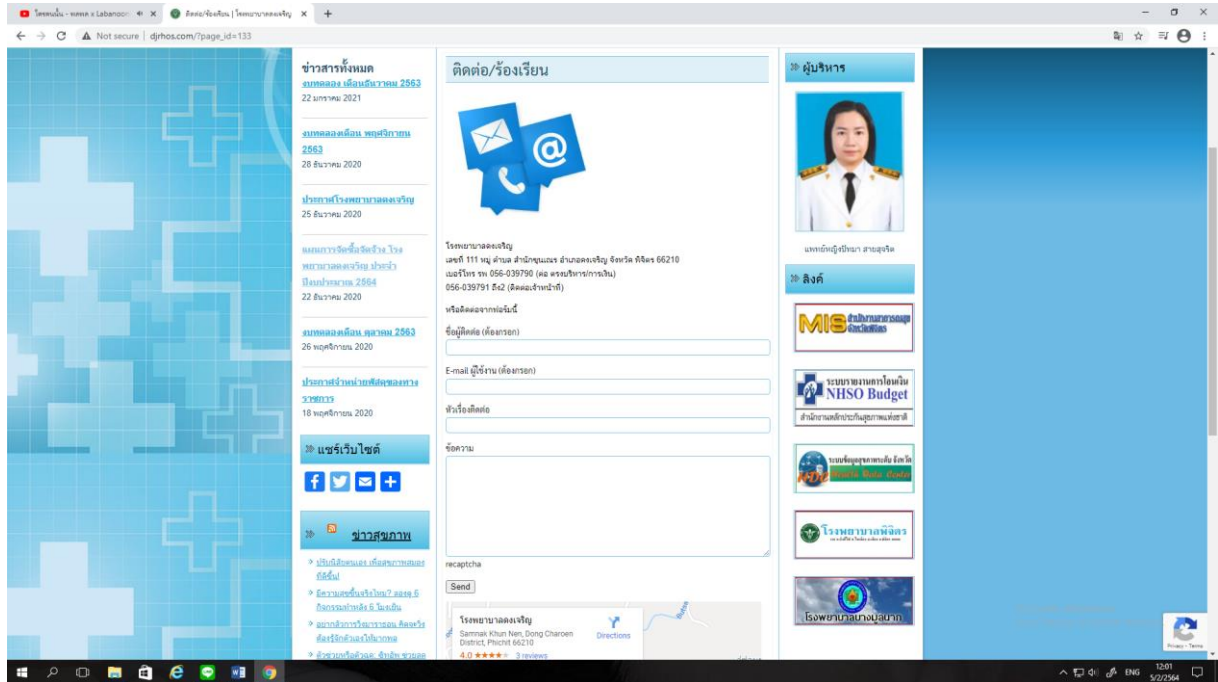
ไลฟ์สด - ลงทุน x Labanoon | ติดต่อ/ร้องเรียน | โรงพยาบาลดงเจริญ

Not secure | djrhos.com/?page_id=133

ข่าวสารทั้งหมด

งบทดลอง เดือนธันวาคม 2563
22 มกราคม 2021

งบทดลองเดือน พฤศจิกายน 2563
28 ธันวาคม 2020

ประกาศโรงพยาบาลดงเจริญ
25 ธันวาคม 2020

แผนการจัดซื้อจัดจ้าง โรงพยาบาลดงเจริญ ประจำปีงบประมาณ 2564
22 ธันวาคม 2020

งบทดลองเดือน ตุลาคม 2563
26 พฤศจิกายน 2020

ประกาศจำหน่ายพัสดุของทางราชการ
18 พฤศจิกายน 2020

» แชร์เว็บไซต์

» ข่าวสุขภาพ

» ปรับนิสัยตนเอง เพื่อสุขภาพสมองที่ดีขึ้น!

» มีความสุขขึ้นจริงไหม? ลองดู 6 กิจกรรมท่าหลัง 6 โมงเย็น

» อยากสำการวิ่งมาราธอน คิดจะวิ่งต้องรู้จักตัวเองให้มากพอ

» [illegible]

ติดต่อ/ร้องเรียน

โรงพยาบาลดงเจริญ
เลขที่ 111 หมู่ ตำบล สำนักขุนเณร อำเภอดงเจริญ จังหวัด พิจิตร 66210
เบอร์โทร รพ 056-039790 (ต่อ ดรงบริหาร/การเงิน)
056-039791 ถึง2 (ติดต่อเจ้าหน้าที่)

หรือติดต่อจากฟอร์มนี้

ชื่อผู้ติดต่อ (ต้องกรอก)

E-mail ผู้ใช้งาน (ต้องกรอก)

หัวเรื่องติดต่อ

ข้อความ

recaptcha

Send

โรงพยาบาลดงเจริญ
Samnak Khun Nen, Dong Charoen District, Phichit 66210
4.0 ★★★★ 3 reviews
Directions

» ผู้บริหาร

แพทย์หญิงปิยนา สายสุจริต

» ลิงค์

MIS สำนักงานสาธารณสุขจังหวัดพิจิตร

ระบบรายงานการโอนเงิน NHSO Budget
สำนักงานหลักประกันสุขภาพแห่งชาติ

ระบบข้อมูลสุขภาพระดับ จังหวัด Health Data Center

โรงพยาบาลพิจิตร

โรงพยาบาลบางมูลนาก

Privacy - Terms

ENG 12:01 5/2/2564